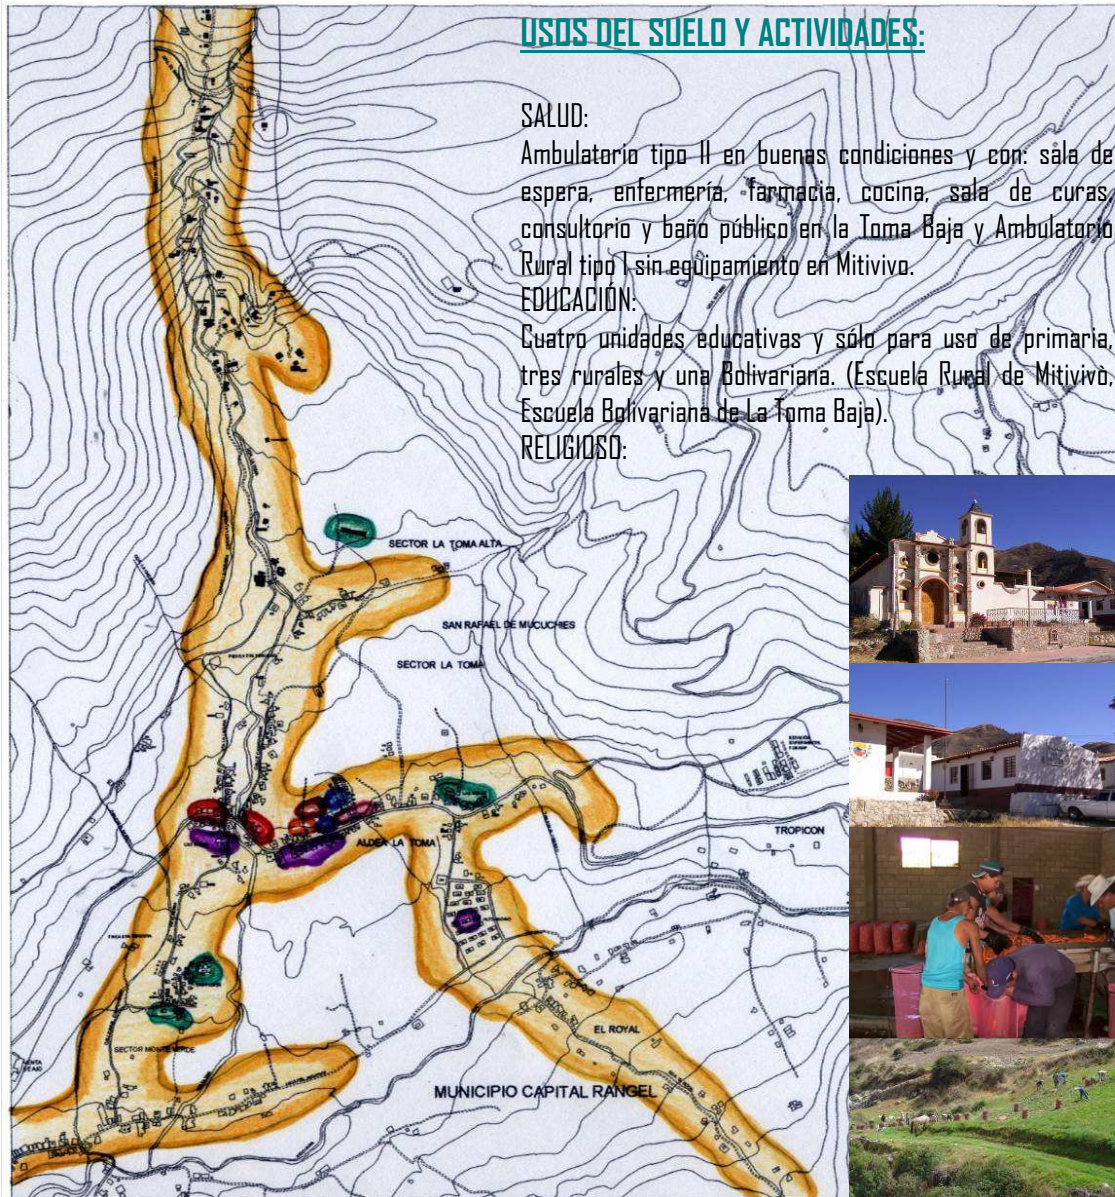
USOS DEL SUELO Y ACTIVIDADES:

SALUD:
Ambulatorio tipo II en buenas condiciones y con: sala de espera, enfermería, farmacia, cocina, sala de curas, consultorio y baño público en la Toma Baja y Ambulatorio Rural tipo I sin equipamiento en Mitivivo.
EDUCACIÓN:
Cuatro unidades educativas y sólo para uso de primaria, tres rurales y una Bolivariana. (Escuela Rural de Mitivivo, Escuela Bolivariana de La Toma Baja).
RELIGIOSO:

SECTOR LA TOMA ALTA
SAN RAFAEL DE MUCUCHIES
SECTOR LA TOMA
ALDEA LA TOMA
TROPICON
EL ROYAL
SECTOR MONTE VERDE
MUNICIPIO CAPITAL RANGEL